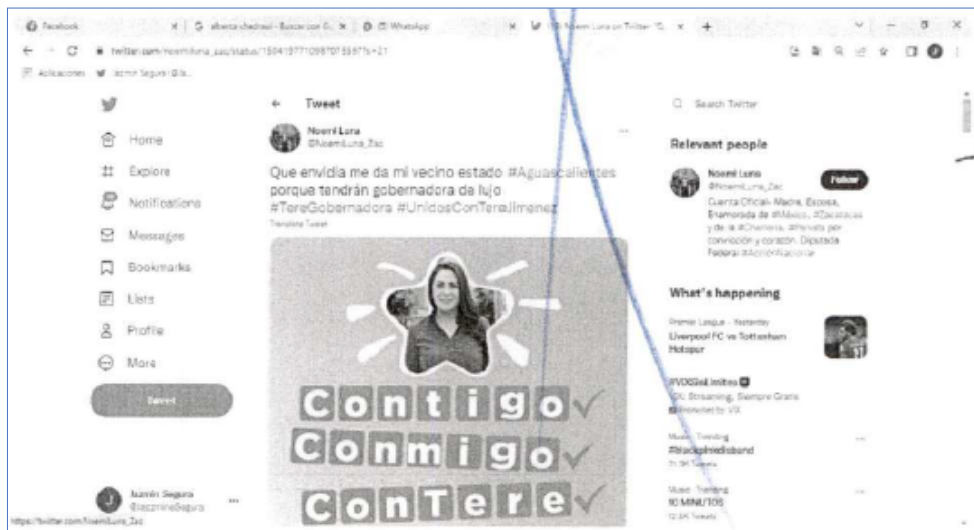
Facebook | alberto chedraui - Buscar con G... | WhatsApp | Noemí Luna en Twitter: "Q...

twitter.com/noemiluna_zac/status/1504197710987055697s=21

Aplicaciones | acmr Segura (@a...

Home
Explore
Notifications
Messages
Bookmarks
Lists
Profile
More
Tweet

Jazmín Segura
@JazmineSegura

https://twitter.com/NoemiLuna_Zac

← Tweet

Noemí Luna
@NoemiLuna_Zac

Que envidia me da mi vecino estado #Aguascalientes porque tendrán gobernadora de lujo #TereGobernadora #UnidosConTereJimenez

Translate Tweet

Contigo
Conmigo
ConTere

Search Twitter

Relevant people

Noemí Luna
@NoemiLuna_Zac
Follow
Cuenta Oficial• Madre, Esposa, Enamorada de #México, #Zacatecas y de la #Charrería. #Panista por convicción y corazón. Diputada Federal #AcciónNacional

What's happening

Premier League · Yesterday
Liverpool FC vs Tottenham Hotspur

#VIXSinLímites
VIX Streaming, Siempre Gratis
Promoted by VIX

Music · Trending
#blackpinkedisband
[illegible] Tweets

Music · Trending
10 MINUTOS
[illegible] Tweets